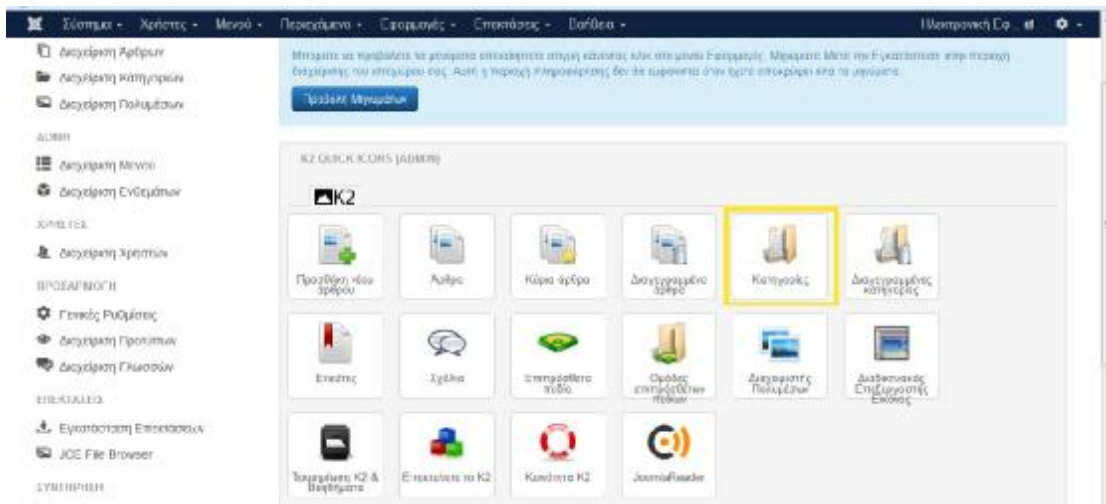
Σύστημα ▾ Χρήστες ▾ Μενού ▾ Περιεχόμενο ▾ Εφαρμογές ▾ Επεκτάσεις ▾ Βοήθεια ▾ Ηλεκτρονική Εφ... ⚙ ▾

Διαχείριση Άρθρων
Διαχείριση Κατηγοριών
Διαχείριση Πολυμέσων
ΔΟΜΗ
Διαχείριση Μενού
Διαχείριση Ενθεμάτων
ΧΡΗΣΤΕΣ
Διαχείριση Χρηστών
ΠΡΟΣΑΡΜΟΓΗ
Γενικές Ρυθμίσεις
Διαχείριση Προτύπων
Διαχείριση Γλωσσών
ΕΠΕΚΤΑΣΕΙΣ
Εγκατάσταση Επεκτάσεων
JCE File Browser
ΣΥΝΤΗΡΗΣΗ

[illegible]

Προβολή Μηνυμάτων

K2 QUICK ICONS (ADMIN)

K2

Προσθήκη νέου άρθρου
Άρθρα
Κύρια άρθρα
Διαγεγραμμένα άρθρα
Κατηγορίες
Διαγεγραμμένες κατηγορίες
Ετικέτες
Σχόλια
Επιπρόσθετα πεδία
Ομάδες επιπρόσθετων πεδίων
Διαχειριστής Πολυμέσων
Διαδικτυακός Επεξεργαστής Εικόνας
Τεκμηρίωση K2 & Βοηθήματα
Επεκτάσεις το K2
Κοινότητα K2
JoomlaReader